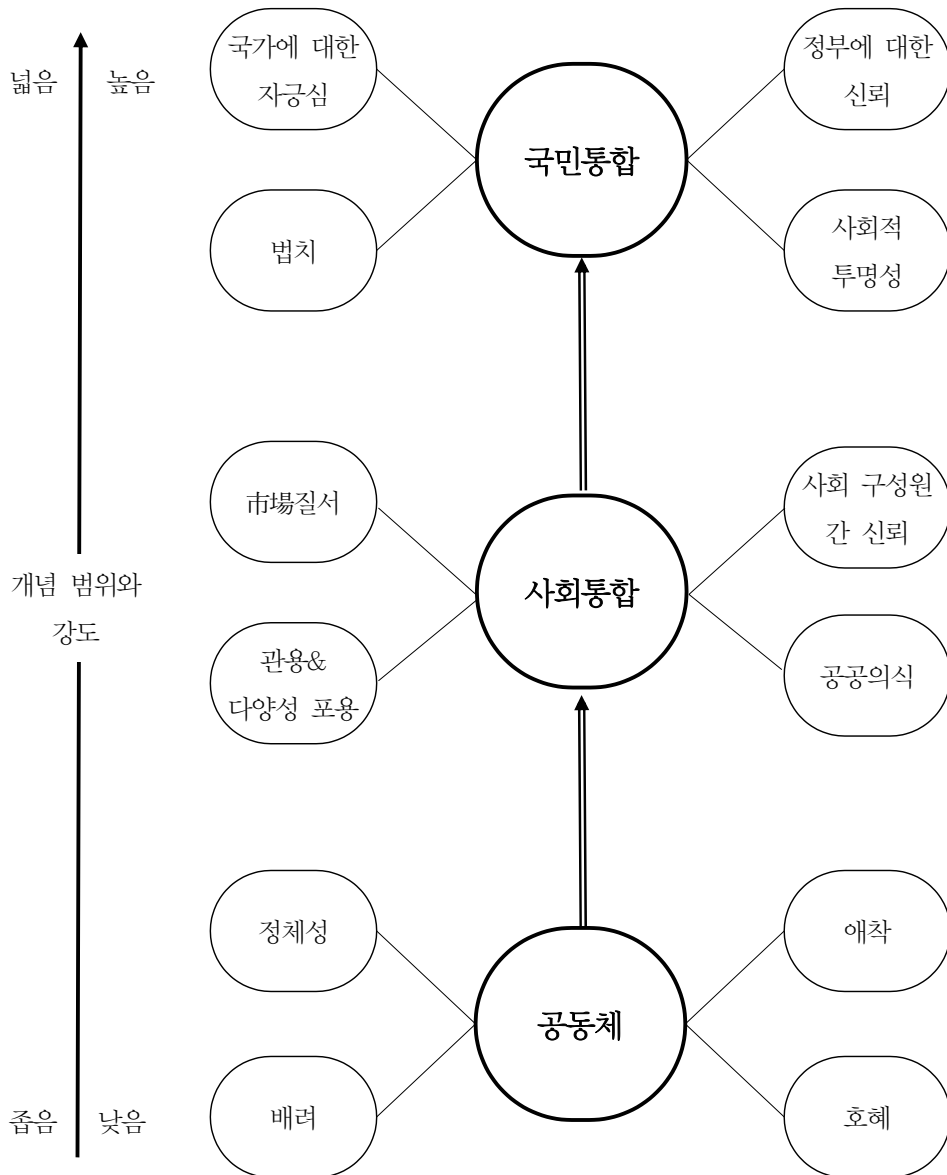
넓음 높음

국가에 대한 자긍심

정부에 대한 신뢰

국민통합

법치

사회적 투명성

市場질서

사회 구성원 간 신뢰

개념 범위와 강도

사회통합

관용& 다양성 포용

공공의식

정체성

애착

공동체

좁음 낮음

배려

호혜